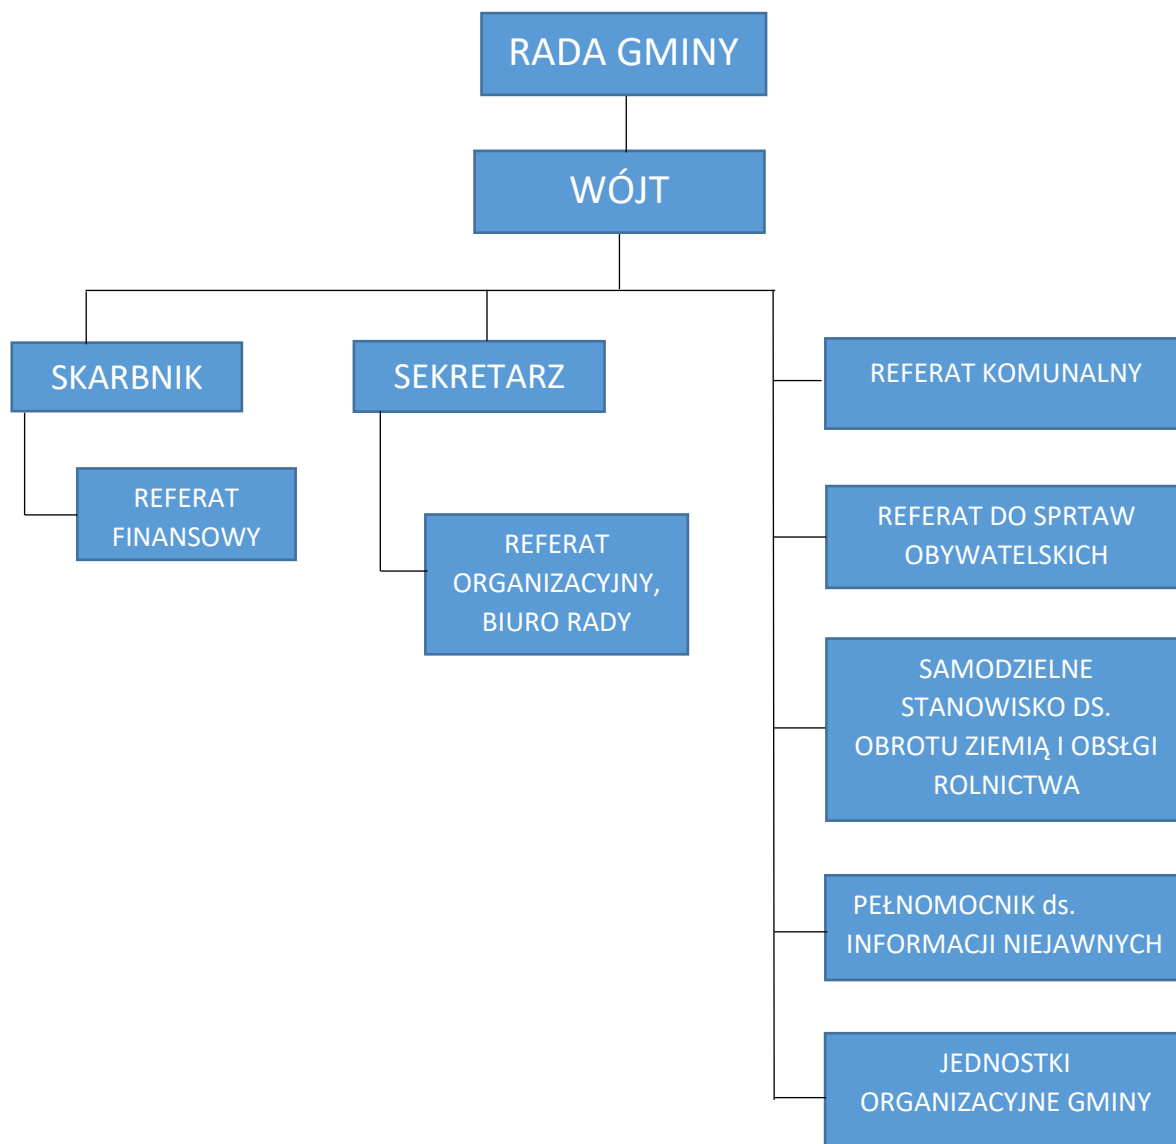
RADA GMINY

WÓJT

SKARBNIK

REFERAT FINANSOWY

SEKRETARZ

REFERAT ORGANIZACYJNY, BIURO RADY

REFERAT KOMUNALNY

REFERAT DO SPRTAW OBYWATELSKICH

SAMODZIELNE STANOWISKO DS. OBROTU ZIEMIĄ I OBSŁGI ROLNICTWA

PEŁNOMOCNIK ds. INFORMACJI NIEJAWNYCH

JEDNOSTKI ORGANIZACYJNE GMINY